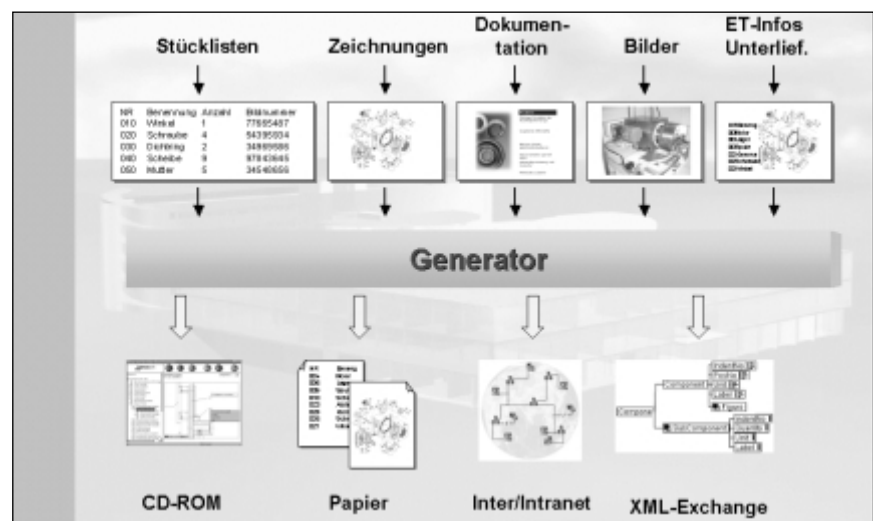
Stücklisten

Zeichnungen

Dokumentation

Bilder

ET-Infos Unterlief.

| NR | Benennung | Anzahl | Bildnummer |
|---|---|---|---|
| 010 | Winkel | 1 | 77665487 |
| 020 | Schraube | 4 | 54395534 |
| 030 | Dichtring | 2 | 34869586 |
| 040 | Scheibe | 9 | 97843665 |
| 050 | Mutter | 5 | 34546656 |

Generator

CD-ROM

Papier

Inter/Intranet

XML-Exchange